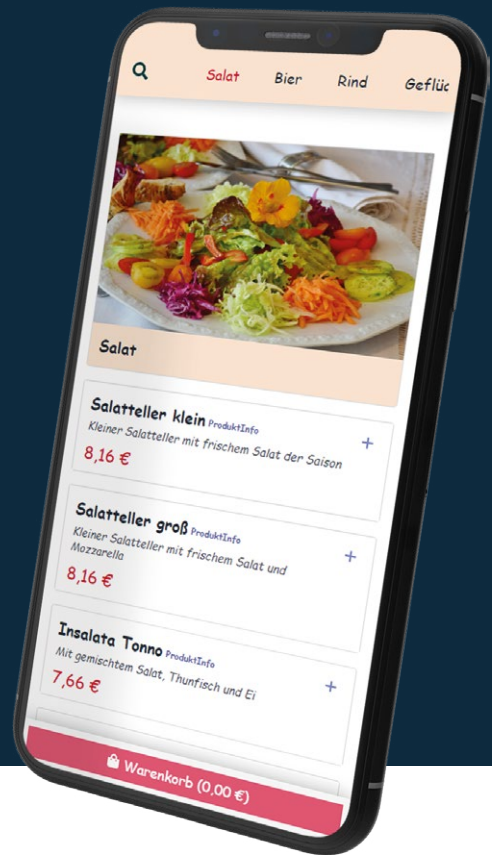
Salat Bier Rind Geflüc

Salat

Salatteller klein ProduktInfo
Kleiner Salatteller mit frischem Salat der Saison
8,16 €
+

Salatteller groß ProduktInfo
Kleiner Salatteller mit frischem Salat und Mozzarella
8,16 €
+

Insalata Tonno ProduktInfo
Mit gemischtem Salat, Thunfisch und Ei
7,66 €
+

Warenkorb (0,00 €)